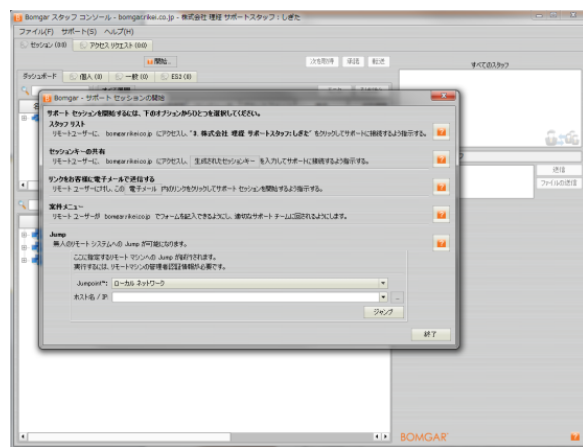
Bomgar スタッフ コンソール - bomgarrikei.co.jp - 株式会社 理経 サポートスタッフ : しぎた

ファイル(F) サポート(S) ヘルプ(H)

セッション (0/0) アクセス リクエスト (0/0)

開始...

次を開始 承諾 転送

すべてのスタッフ

ダッシュボード 個人 (0) 一般 (0) ES2 (0)

Bomgar - サポート セッションの開始

サポート セッションを開始するには、下のオプションから1つを選択してください。

スタッフ リスト
リモート ユーザーに、bomgarrikei.co.jp にアクセスし、"3. 株式会社 理経 サポートスタッフ: しぎた" をクリックしてサポートに接続するよう指示する。

セッションキーの共有
リモート ユーザーに、bomgarrikei.co.jp にアクセスし、生成されたセッションキー を入力してサポートに接続するよう指示する。

リンクをお客様に電子メールで送信する
リモート ユーザーに対し、この 電子メール 内のリンクをクリックしてサポート セッションを開始するよう指示する。

案件メニュー
リモート ユーザーが bomgarrikei.co.jp でフォームを記入できるようにし、適切なサポート チームに回されるようにします。

Jump
無人のリモート システムへの Jump が可能になります。

ここに指定するリモート マシンへの Jump が試行されます。
実行するには、リモートマシンの管理者認証情報が必要です。

Jumpoint*: ローカル ネットワーク

ホスト名 / IP:

ジャンプ

終了

送信

ファイルの送信

BOMGAR